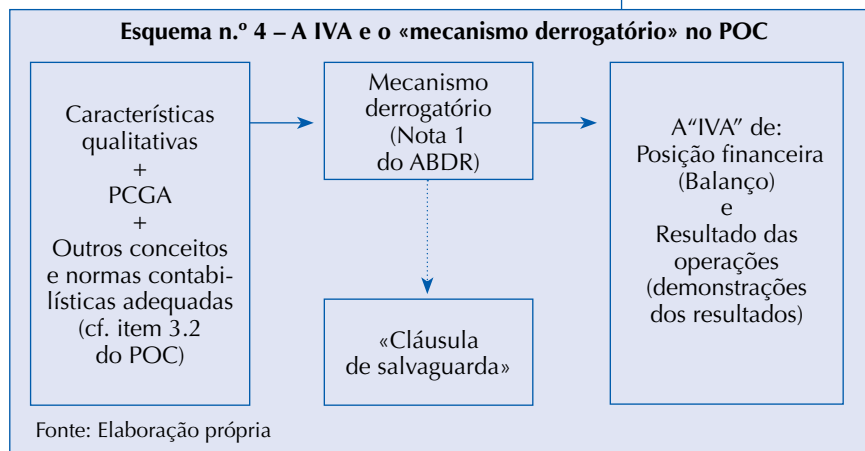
Esquema n.º 4 – A IVA e o «mecanismo derrogatório» no POC

Características qualitativas
+
PCGA
+
Outros conceitos e normas contabilísticas adequadas (cf. item 3.2 do POC)

Mecanismo derrogatório (Nota 1 do ABDR)

«Cláusula de salvaguarda»

A"IVA" de:
Posição financeira (Balanço)
e
Resultado das operações (demonstrações dos resultados)

Fonte: Elaboração própria